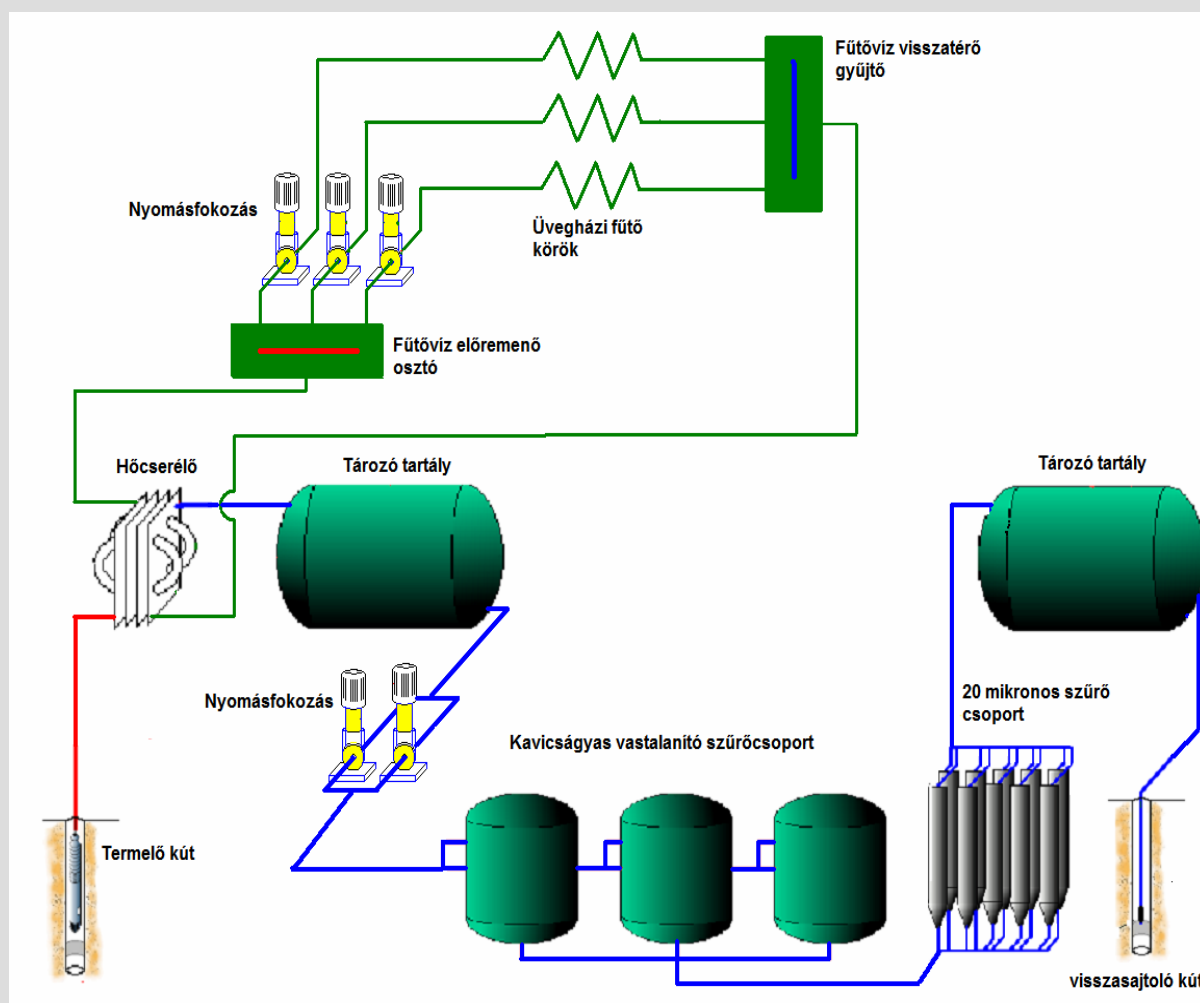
Fűtővíz visszatérő gyűjtő

Nyomásfokozás

Üvegházi fűtő körök

Fűtővíz előremenő osztó

Hőcserélő

Tározó tartály

Tározó tartály

Nyomásfokozás

20 mikronos szűrő csoport

Kavicságyas vastalanító szűrőcsoport

Termelő kút

visszasajtoló kút